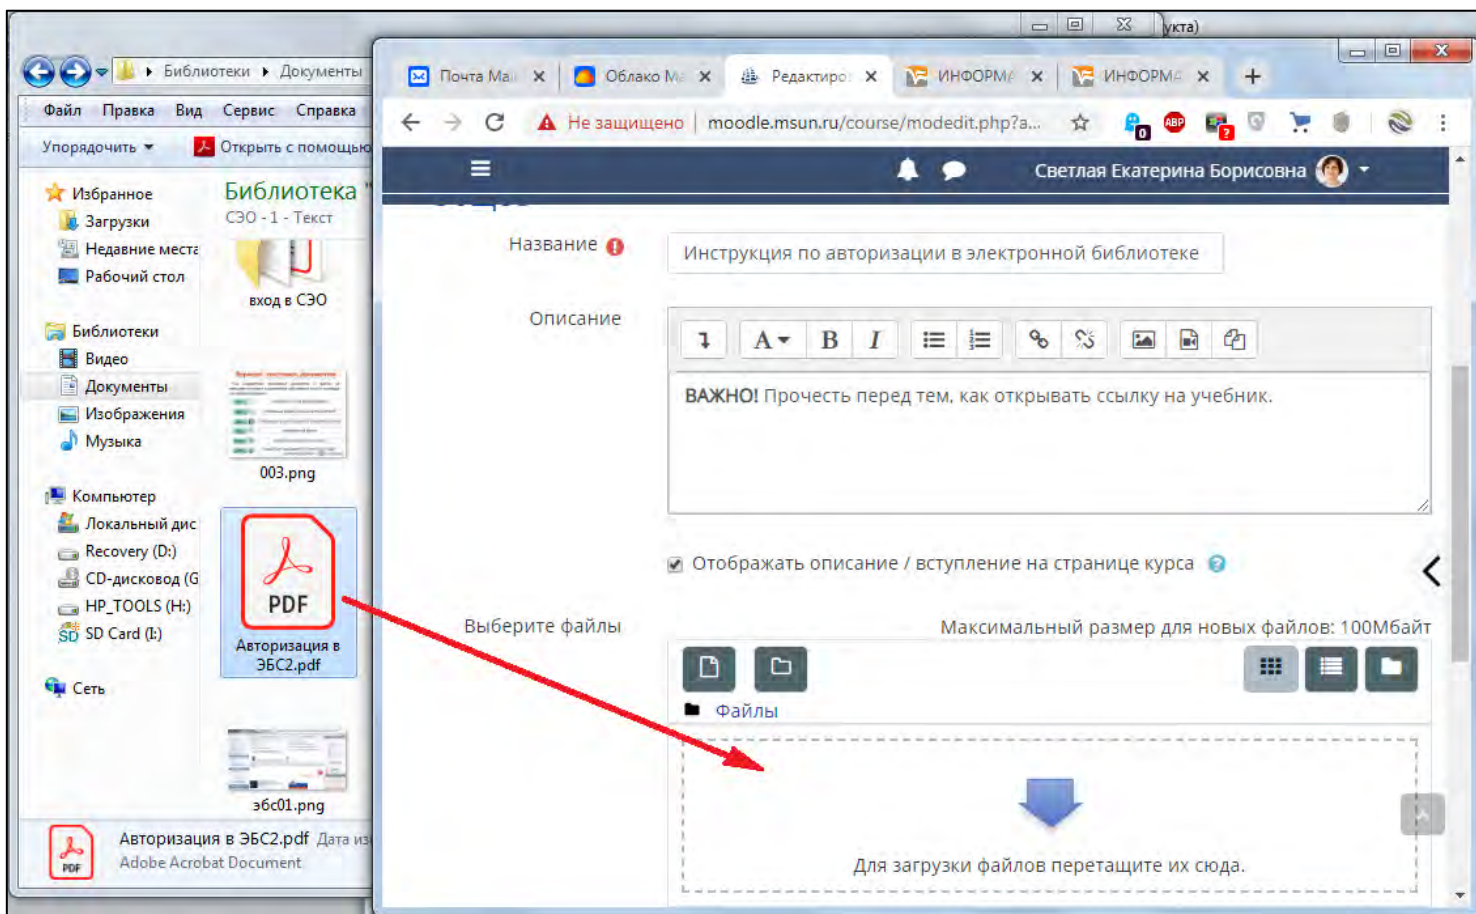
укта)

Библиотеки ▸ Документы

Файл Правка Вид Сервис Справка

Упорядочить ▾ Открыть с помощью

Избранное
Загрузки
Недавние места
Рабочий стол

Библиотеки
Видео
Документы
Изображения
Музыка

Компьютер
Локальный дис
Recovery (D:)
CD-дисковод (G
HP_TOOLS (H:)
SD Card (I:)

Сеть

Библиотека
СЭО - 1 - Текст

вход в СЭО

003.png

PDF
Авторизация в ЭБС2.pdf

эбс01.png

Авторизация в ЭБС2.pdf Дата из
Adobe Acrobat Document

Почта Ма ×
Облако М ×
Редактиро ×
ИНФОРМ ×
ИНФОРМ ×
+

Не защищено | moodle.msun.ru/course/modedit.php?a...

Светлая Екатерина Борисовна

Название
Инструкция по авторизации в электронной библиотеке

Описание

ВАЖНО! Прочесть перед тем, как открывать ссылку на учебник.

Отображать описание / вступление на странице курса

Выберите файлы
Максимальный размер для новых файлов: 100Мбайт

Файлы

Для загрузки файлов перетащите их сюда.